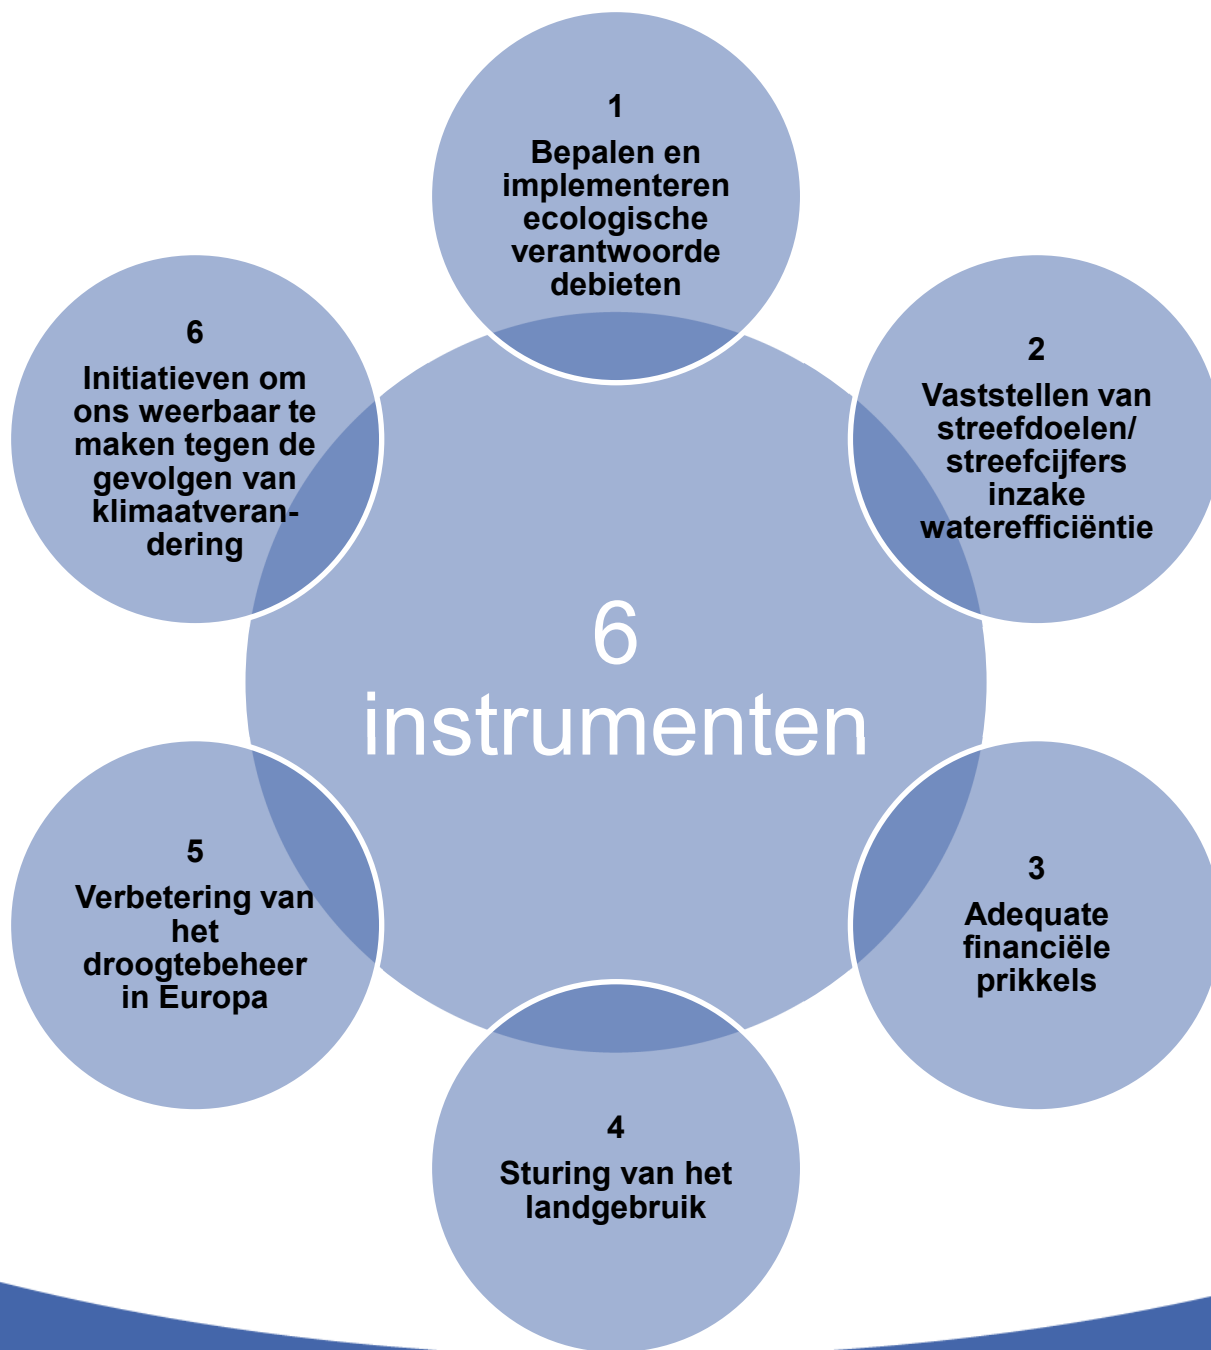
6 instrumenten

1
Bepalen en implementeren ecologische verantwoorde debieten

2
Vaststellen van streefdoelen/ streefcijfers inzake waterefficiëntie

3
Adequate financiële prikkels

4
Sturing van het landgebruik

5
Verbetering van het droogtebeheer in Europa

6
Initiatieven om ons weerbaar te maken tegen de gevolgen van klimaatverandering